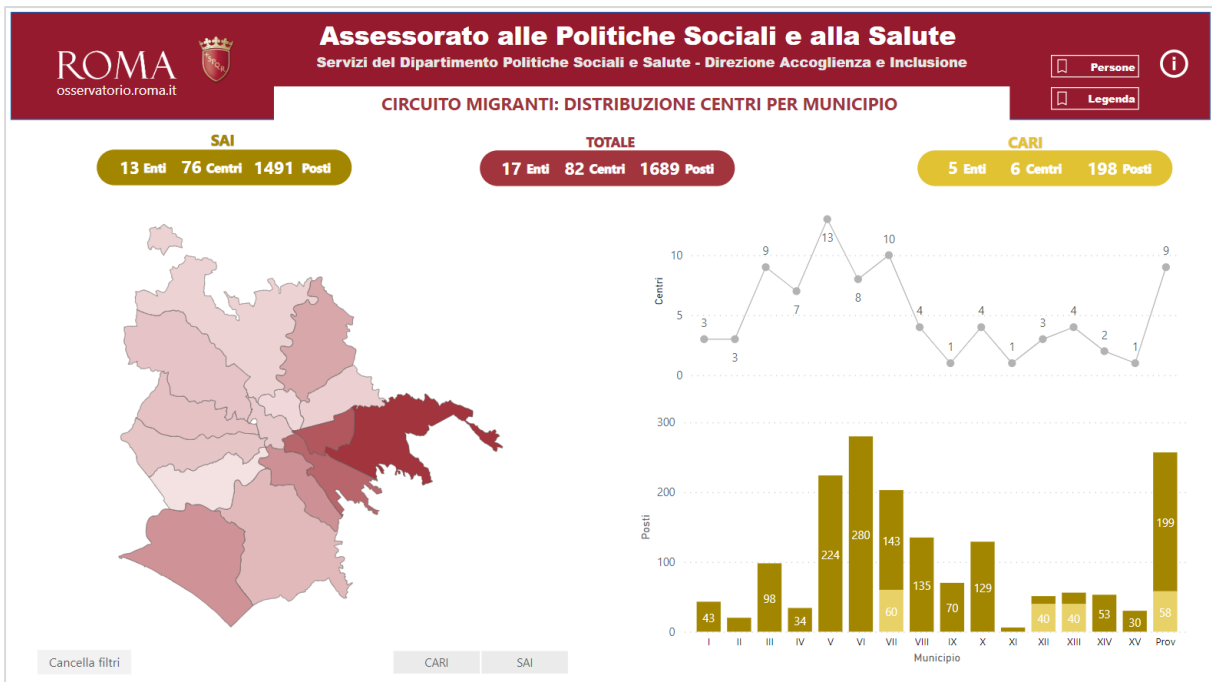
ROMA
osservatorio.roma.it

Assessorato alle Politiche Sociali e alla Salute
Servizi del Dipartimento Politiche Sociali e Salute - Direzione Accoglienza e Inclusione

Persone
Legenda

CIRCUITO MIGRANTI: DISTRIBUZIONE CENTRI PER MUNICIPIO

SAI
13 Enti 76 Centri 1491 Posti

TOTALE
17 Enti 82 Centri 1689 Posti

CARI
5 Enti 6 Centri 198 Posti

Centri
10
5
0
3 3 9 7 13 8 10 4 1 4 1 3 4 2 1 9

Posti
300
200
100
0
43 98 34 224 280 143 60 135 70 129 40 40 53 30 199 58

I II III IV V VI VII VIII IX X XI XII XIII XIV XV Prov
Municipio

Cancella filtri
CARI
SAI